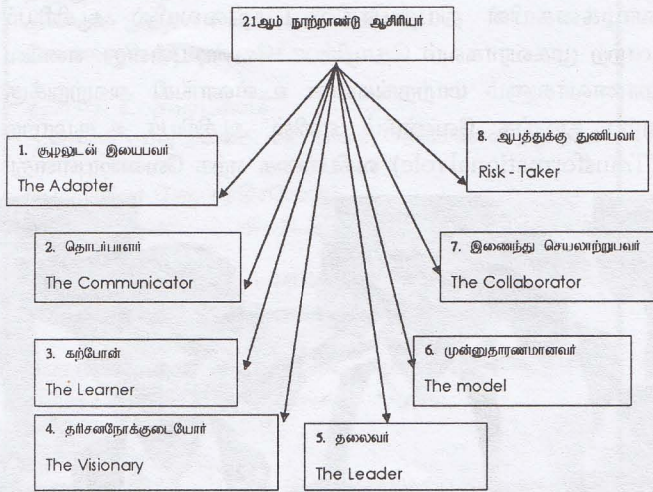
21ஆம் நூற்றாண்டு ஆசிரியர்

1. சூழலுடன் இயைபவர்
The Adapter

8. ஆபத்துக்கு துணிபவர்
Risk - Taker

2. தொடர்பாளர்
The Communicator

7. இணைந்து செயலாற்றுபவர்
The Collaborator

3. கற்போன்
The Learner

6. முன்னுதாரணமானவர்
The model

4. தரிசனநோக்குடையோர்
The Visionary

5. தலைவர்
The Leader